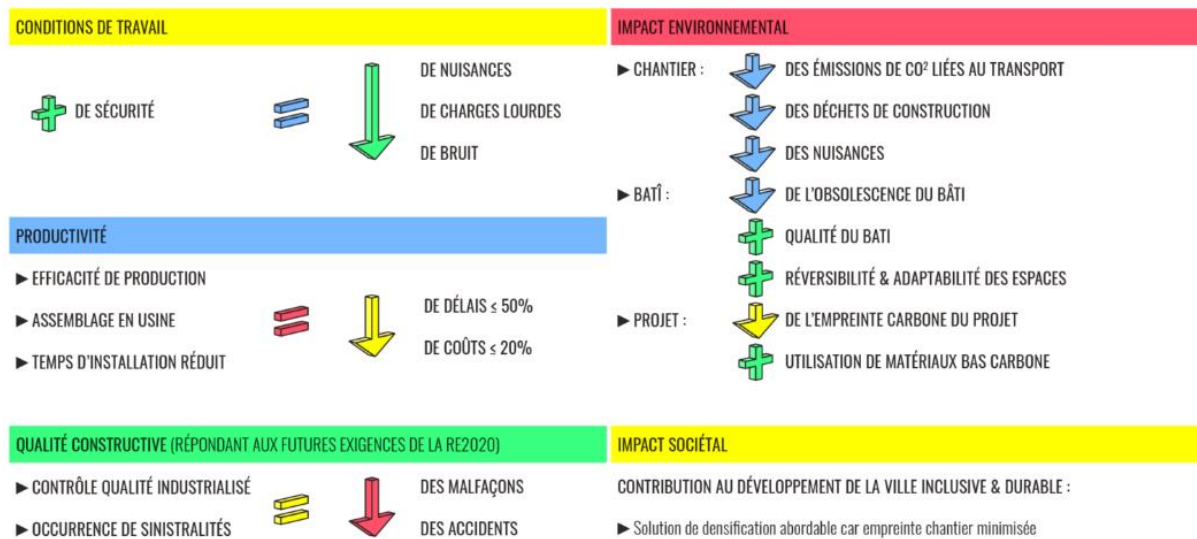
CONDITIONS DE TRAVAIL

DE SÉCURITÉ

DE NUISANCES
DE CHARGES LOURDES
DE BRUIT

PRODUCTIVITÉ

► EFFICACITÉ DE PRODUCTION
► ASSEMBLAGE EN USINE
► TEMPS D'INSTALLATION RÉDUIT

DE DÉLAIS ≤ 50%
DE COÛTS ≤ 20%

QUALITÉ CONSTRUCTIVE (RÉPONDANT AUX FUTURES EXIGENCES DE LA RE2020)

► CONTRÔLE QUALITÉ INDUSTRIALISÉ
► OCCURRENCE DE SINISTRALITÉS

DES MALFAÇONS
DES ACCIDENTS

IMPACT ENVIRONNEMENTAL

► CHANTIER : DES ÉMISSIONS DE CO² LIÉES AU TRANSPORT
DES DÉCHETS DE CONSTRUCTION
DES NUISANCES
► BATÎ : DE L'OBSOLESCENCE DU BÂTI
QUALITÉ DU BATI
RÉVERSIBILITÉ & ADAPTABILITÉ DES ESPACES
► PROJET : DE L'EMPREINTE CARBONE DU PROJET
UTILISATION DE MATÉRIAUX BAS CARBONE

IMPACT SOCIÉTAL

CONTRIBUTION AU DÉVELOPPEMENT DE LA VILLE INCLUSIVE & DURABLE :

► Solution de densification abordable car empreinte chantier minimisée